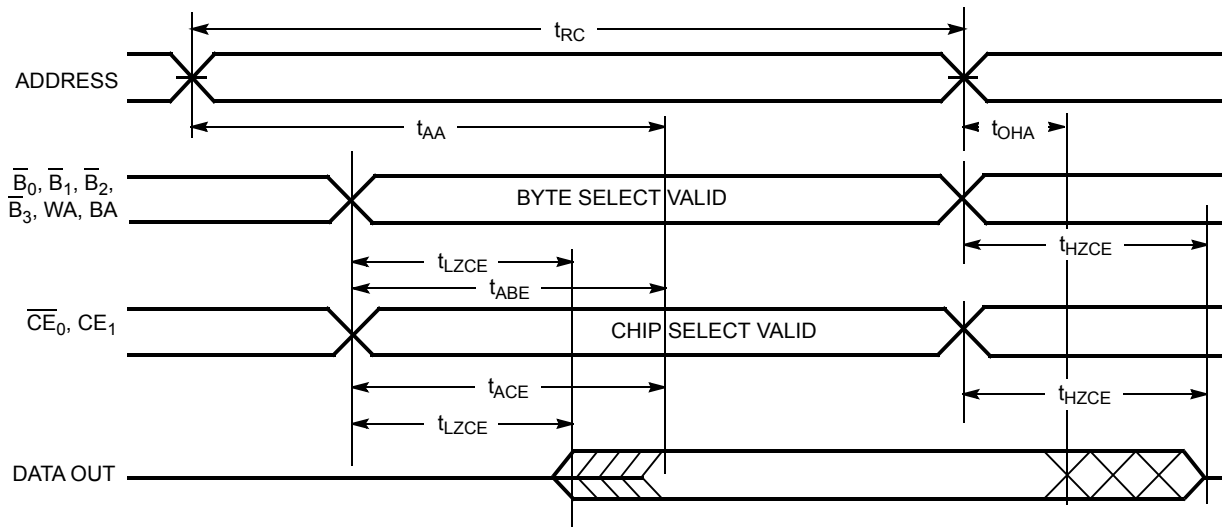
$t_{RC}$

ADDRESS

$t_{AA}$

$t_{OHA}$

$\overline{B}_0$, $\overline{B}_1$, $\overline{B}_2$, $\overline{B}_3$, WA, BA

BYTE SELECT VALID

$t_{HZCE}$

$t_{LZCE}$

$t_{ABE}$

$\overline{CE}_0$, $CE_1$

CHIP SELECT VALID

$t_{ACE}$

$t_{HZCE}$

$t_{LZCE}$

DATA OUT